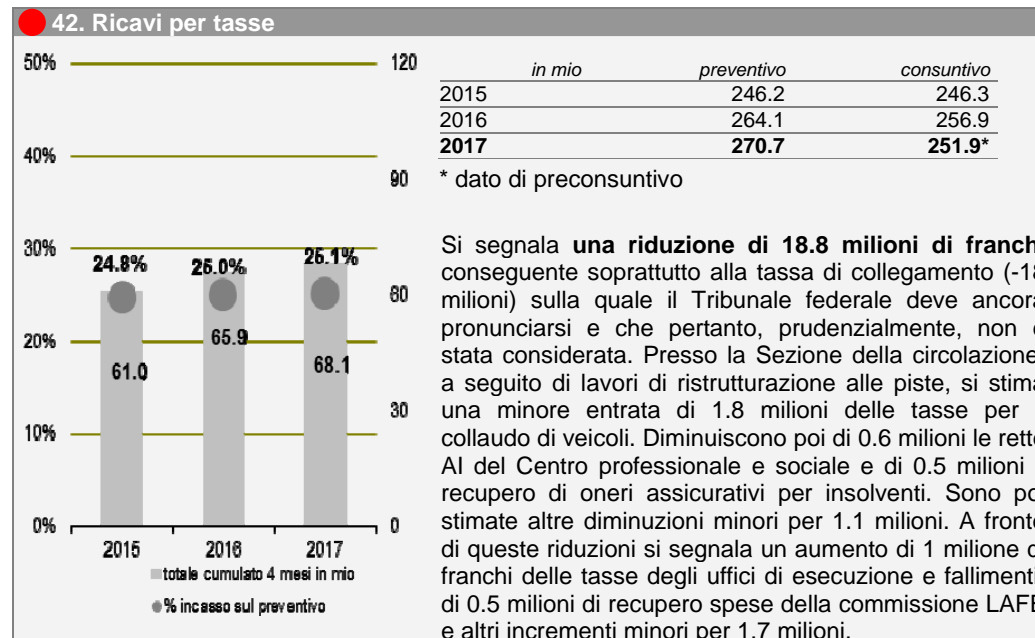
42. Ricavi per tasse

50% 40% 30% 20% 10% 0%

120 90 60 30 0

24.8% 25.0% 26.1%

61.0 65.9 68.1

2015 2016 2017

totale cumulato 4 mesi in mio

% incasso sul preventivo

| in mio | preventivo | consuntivo |
|---|---|---|
| 2015 | 246.2 | 246.3 |
| 2016 | 264.1 | 256.9 |
| **2017** | **270.7** | **251.9*** |

* dato di preconsuntivo

Si segnala **una riduzione di 18.8 milioni di franch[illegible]** conseguente soprattutto alla tassa di collegamento (-1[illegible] milioni) sulla quale il Tribunale federale deve ancor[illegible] pronunciarsi e che pertanto, prudenzialmente, non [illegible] stata considerata. Presso la Sezione della circolazione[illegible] a seguito di lavori di ristrutturazione alle piste, si stim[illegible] una minore entrata di 1.8 milioni delle tasse per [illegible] collaudo di veicoli. Diminuiscono poi di 0.6 milioni le rett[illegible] AI del Centro professionale e sociale e di 0.5 milioni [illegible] recupero di oneri assicurativi per insolventi. Sono po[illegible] stimate altre diminuzioni minori per 1.1 milioni. A front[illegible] di queste riduzioni si segnala un aumento di 1 milione d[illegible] franchi delle tasse degli uffici di esecuzione e falliment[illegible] di 0.5 milioni di recupero spese della commissione LAF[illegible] e altri incrementi minori per 1.7 milioni.